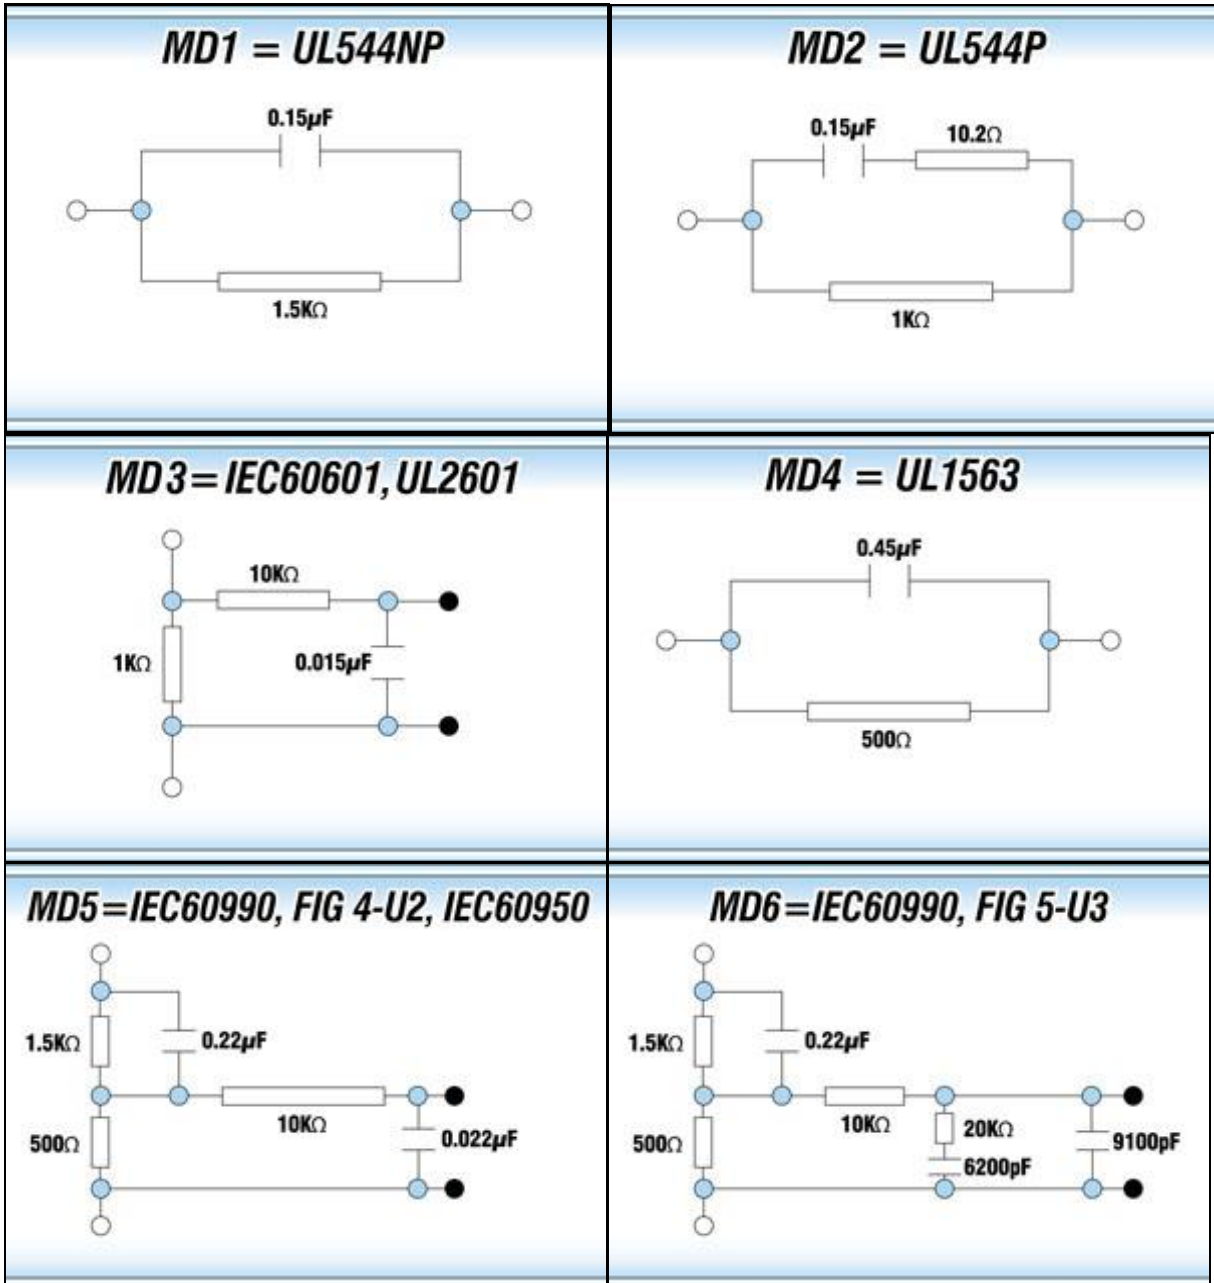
MD1 = UL544NP

0.15μF

1.5KΩ

MD2 = UL544P

0.15μF

10.2Ω

1KΩ

MD3=IEC60601,UL2601

10KΩ

1KΩ

0.015μF

MD4 = UL1563

0.45μF

500Ω

MD5=IEC60990, FIG 4-U2, IEC60950

1.5KΩ

0.22μF

10KΩ

500Ω

0.022μF

MD6=IEC60990, FIG 5-U3

1.5KΩ

0.22μF

10KΩ

20KΩ

500Ω

6200pF

9100pF